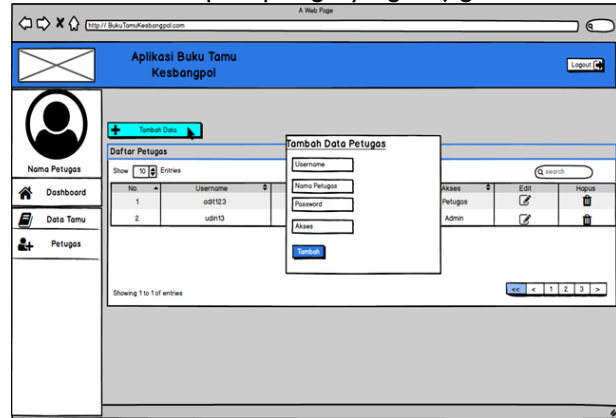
A Web Page

http:// BukuTamuKesbangpol.com

Aplikasi Buku Tamu Kesbangpol

Logout

Nama Petugas

Dashboard

Data Tamu

Petugas

Tambah Data

Daftar Petugas

Show 10 Entries

search

| No. | Username | | Akses | Edit | Hapus |
|---|---|---|---|---|---|
| 1 | adit123 | | Petugas | | |
| 2 | udin13 | | Admin | | |

Showing 1 to 1 of entries

<< < 1 2 3 >

Tambah Data Petugas

Username

Nama Petugas

Password

Akses

Tambah